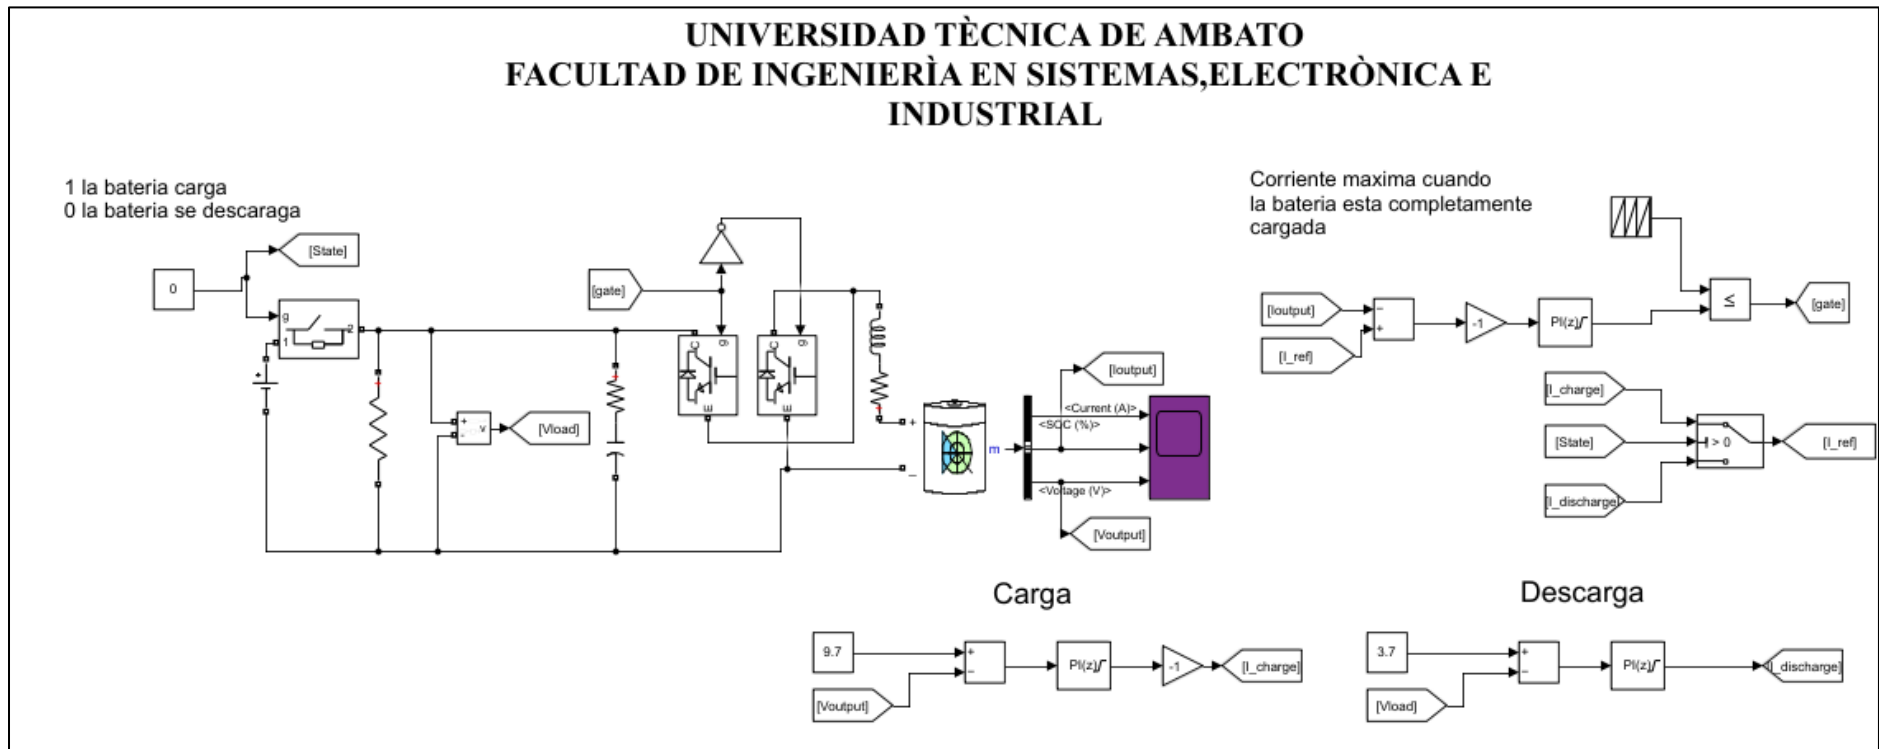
UNIVERSIDAD TÈCNICA DE AMBATO
FACULTAD DE INGENIERÌA EN SISTEMAS,ELECTRÒNICA E INDUSTRIAL

1 la bateria carga
0 la bateria se descaraga

[State]

0

g 1 2

[gate]

+ - v

[Vload]

m

[Ioutput]

<Current (A)>
<SOC (%)>
<Voltage (V)>

[Voutput]

Corriente maxima cuando la bateria esta completamente cargada

[Ioutput]

[I_ref]

-1

PI(z)

≤

[gate]

[I_charge]

[State]

> 0

[I_ref]

[I_discharge]

Carga

9.7

[Voutput]

PI(z)

-1

[I_charge]

Descarga

3.7

[Vload]

PI(z)

[I_discharge]